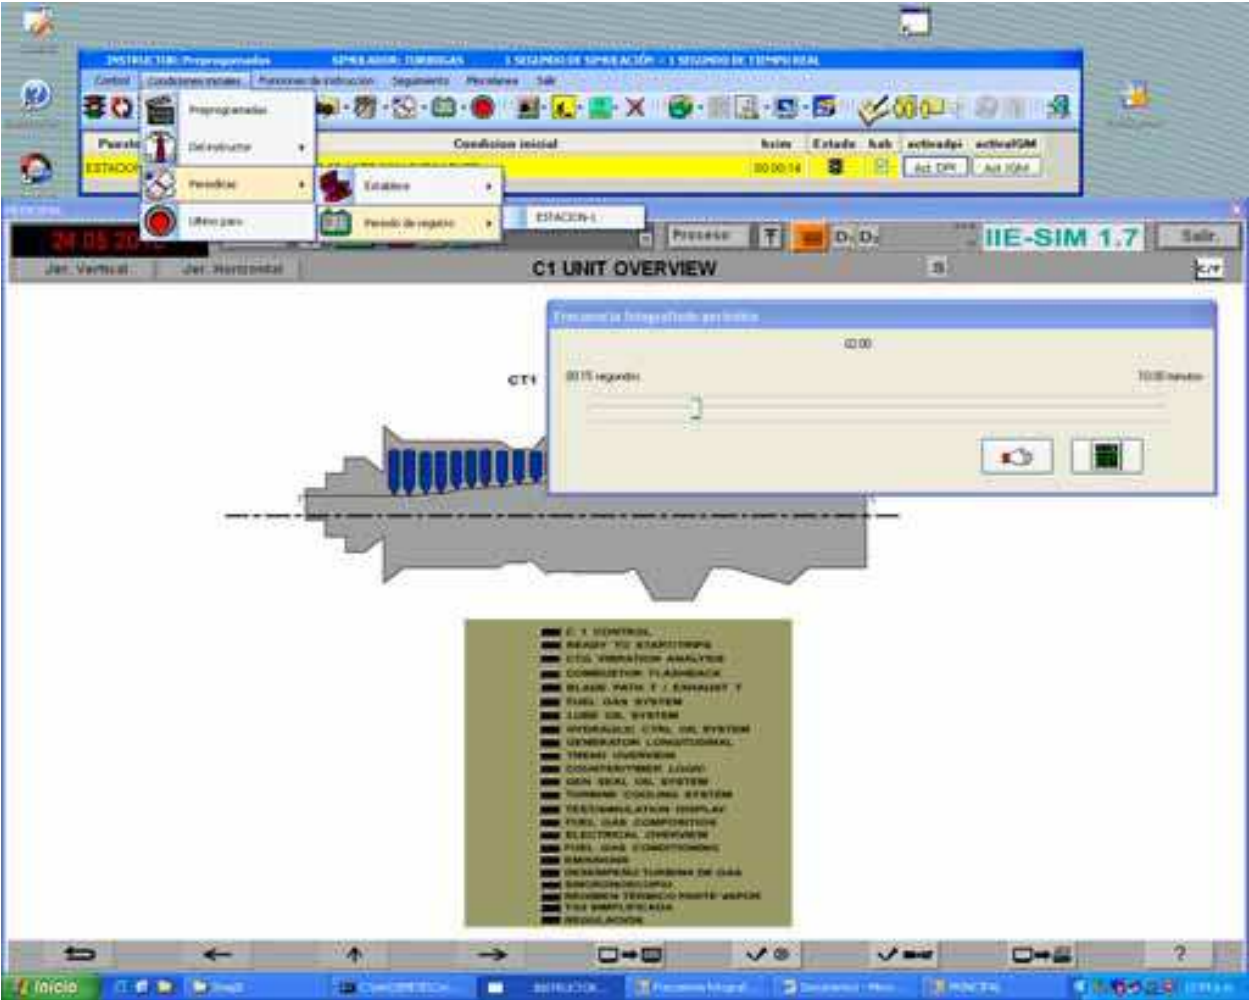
INSTRUCTOR: Preprogramadas    SIMULADOR: TURBOGAS    1 SEGUNDO DE SIMULACIÓN = 1 SEGUNDO DE TIEMPO REAL

Control   Condiciones iniciales   Funciones de instrucción   Seguimiento   Miscelánea   Salir

Preprogramadas
Del instructor
Periódicas
Últimos pasos

Estables
Periodo de registro
ESTACION-1

Puesto   Condicion inicial   tsim   Estado   hab   activadpi   activaISM

ESTACION   00:00:14   Act. DPI   Act. ISM

24 05 20

Proceso   T   D, D,   IIE-SIM 1.7   Salir

Jer. Vertical   Jer. Horizontal   C1 UNIT OVERVIEW   C/F

Frecuencia fotografiado periódico

02:00

00:15 segundos   10:00 minutos

CT1

C 1 CONTROL
READY TO START/TRIPS
CTG VIBRATION ANALYSIS
COMBUSTOR FLASHBACK
BLADE PATH T / EXHAUST T
FUEL GAS SYSTEM
LUBE OIL SYSTEM
HYDRAULIC CTRL OIL SYSTEM
GENERATOR LONGITUDINAL
TREND OVERVIEW
COUNTERTIMER LOGIC
GEN SEAL OIL SYSTEM
TURBINE COOLING SYSTEM
TESTSIMULATION DISPLAY
FUEL GAS COMPOSITION
ELECTRICAL OVERVIEW
FUEL GAS CONDITIONING
ENVIRONS
DESEMPEÑO TURBINA DE GAS
SINCRONOSCOPIO
REGIMEN TERMICO PARTE VAPOR
TGU SIMPLIFICADA
REGULACION

?

Inicio